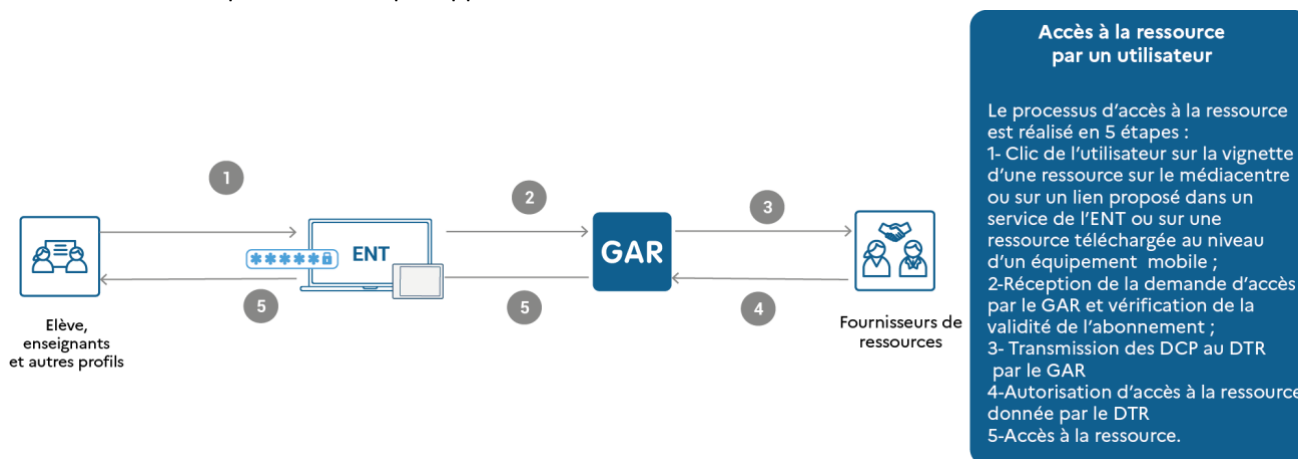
1

ENT

******

2

GAR

3

5

5

4

Elève, enseignants et autres profils

Fournisseurs de ressources

Accès à la ressource par un utilisateur

Le processus d'accès à la ressource est réalisé en 5 étapes :
1- Clic de l'utilisateur sur la vignette d'une ressource sur le médiacentre ou sur un lien proposé dans un service de l'ENT ou sur une ressource téléchargée au niveau d'un équipement mobile ;
2-Réception de la demande d'accès par le GAR et vérification de la validité de l'abonnement ;
3- Transmission des DCP au DTR par le GAR
4-Autorisation d'accès à la ressource donnée par le DTR
5-Accès à la ressource.